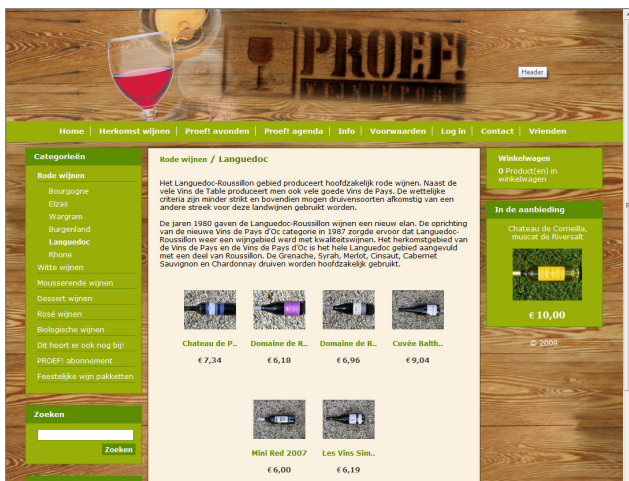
PROEF!

Header

Home | Herkomst wijnen | Proef! avonden | Proef! agenda | Info | Voorwaarden | Log in | Contact | Vrienden

Categorieën

Rode wijnen

Bourgogne

Elzas

Wargram

Burgenland

Languedoc

Rhone

Witte wijnen

Mousserende wijnen

Dessert wijnen

Rosé wijnen

Biologische wijnen

Dit hoort er ook nog bij!

PROEF! abonnement

Feestelijke wijn pakketten

Zoeken

Zoeken

Rode wijnen / Languedoc

Het Languedoc-Roussillon gebied produceert hoofdzakelijk rode wijnen. Naast de vele Vins de Table produceert men ook vele goede Vins de Pays. De wettelijke criteria zijn minder strikt en bovendien mogen druivensoorten afkomstig van een andere streek voor deze landwijnen gebruikt worden.

De jaren 1980 gaven de Languedoc-Roussillon wijnen een nieuw elan. De oprichting van de nieuwe Vins de Pays d'Oc categorie in 1987 zorgde ervoor dat Languedoc-Roussillon weer een wijngebied werd met kwaliteitswijnen. Het herkomstgebied van de Vins de Pays en de Vins de Pays d'Oc is het hele Languedoc gebied aangevuld met een deel van Roussillon. De Grenache, Syrah, Merlot, Cinsault, Cabernet Sauvignon en Chardonnay druiven worden hoofdzakelijk gebruikt.

Chateau de P... € 7,34

Domaine de R... € 6,18

Domaine de R... € 6,96

Cuvée Balth.. € 9,04

Mini Red 2007 € 6,00

Les Vins Sim.. € 6,19

Winkelwagen

0 Product(en) in winkelwagen

In de aanbieding

Chateau de Corneilla, muscat de Riversalt

€ 10,00

© 2009